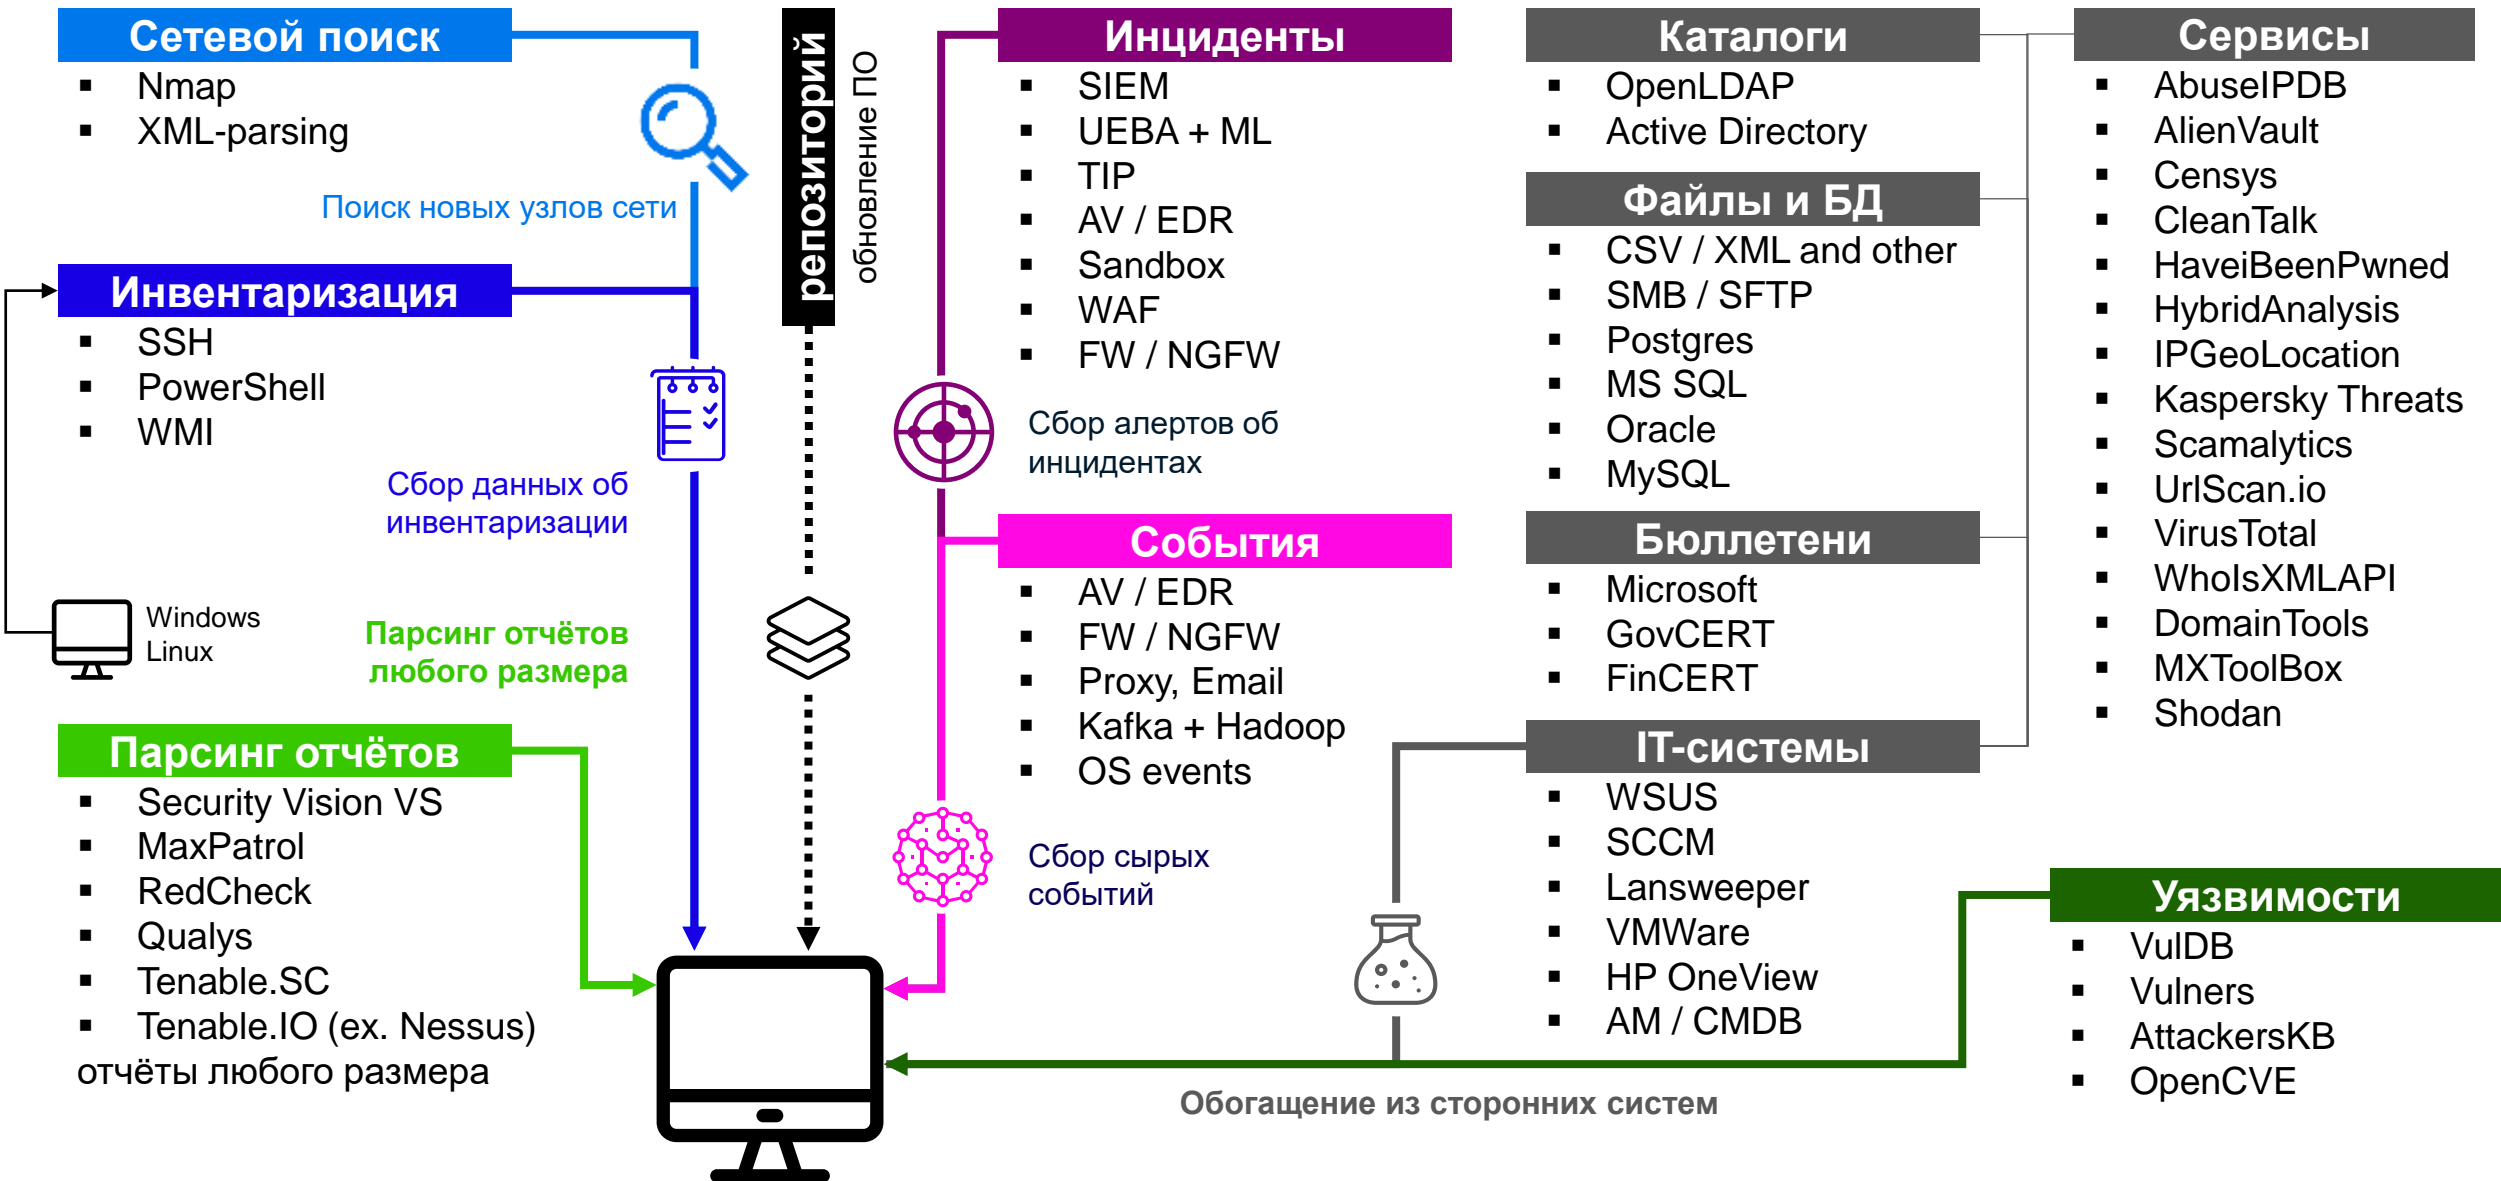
Сетевой поиск
- Nmap
- XML-parsing

Поиск новых узлов сети

Инвентаризация
- SSH
- PowerShell
- WMI

Сбор данных об инвентаризации

Windows
Linux

Парсинг отчётов любого размера

Парсинг отчётов
- Security Vision VS
- MaxPatrol
- RedCheck
- Qualys
- Tenable.SC
- Tenable.IO (ex. Nessus)

отчёты любого размера

репозиторий
обновление ПО

Инциденты
- SIEM
- UEBA + ML
- TIP
- AV / EDR
- Sandbox
- WAF
- FW / NGFW

Сбор алертов об инцидентах

События
- AV / EDR
- FW / NGFW
- Proxy, Email
- Kafka + Hadoop
- OS events

Сбор сырых событий

Каталоги
- OpenLDAP
- Active Directory

Файлы и БД
- CSV / XML and other
- SMB / SFTP
- Postgres
- MS SQL
- Oracle
- MySQL

Бюллетени
- Microsoft
- GovCERT
- FinCERT

IT-системы
- WSUS
- SCCM
- Lansweeper
- VMWare
- HP OneView
- AM / CMDB

Сервисы
- AbuseIPDB
- AlienVault
- Censys
- CleanTalk
- HaveiBeenPwned
- HybridAnalysis
- IPGeoLocation
- Kaspersky Threats
- Scamalytics
- UrlScan.io
- VirusTotal
- WhoIsXMLAPI
- DomainTools
- MXToolBox
- Shodan

Уязвимости
- VulDB
- Vulners
- AttackersKB
- OpenCVE

Обогащение из сторонних систем